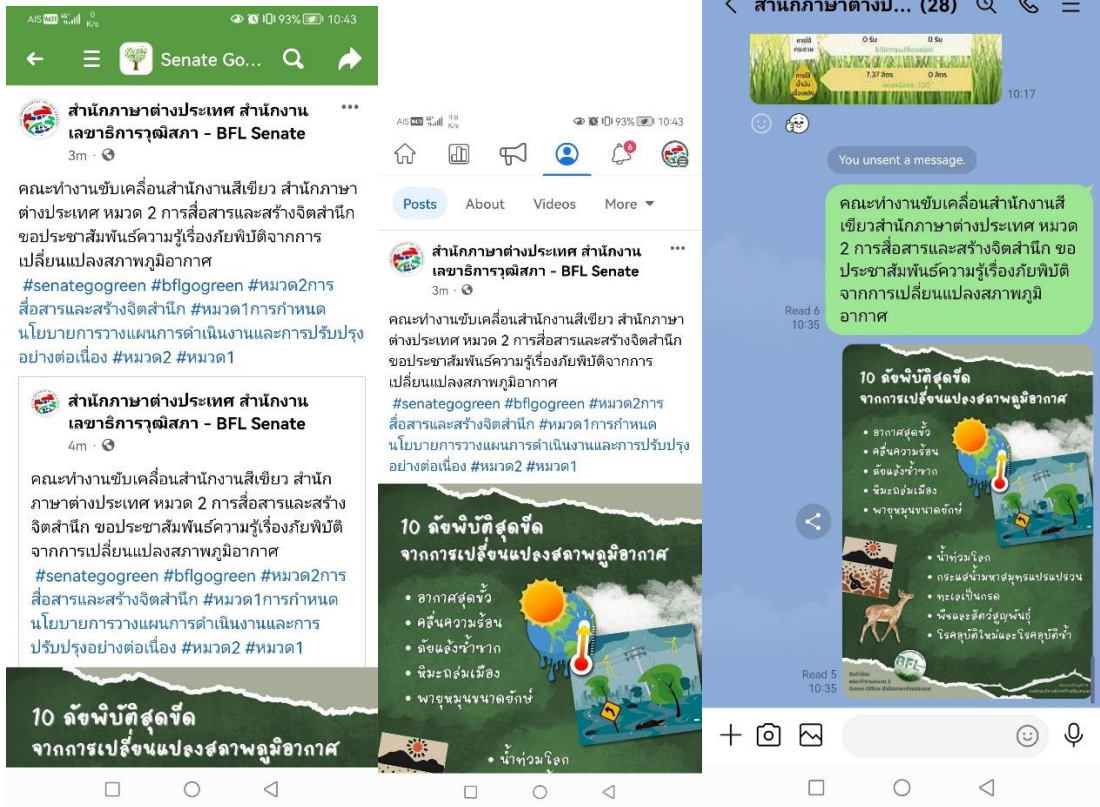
AIS 0 K/s 93% 10:43

Senate Go...

สำนักภาษาต่างประเทศ สำนักงานเลขาธิการวุฒิสภา - BFL Senate
3m ·

คณะทำงานขับเคลื่อนสำนักงานสีเขียว สำนักภาษาต่างประเทศ หมวด 2 การสื่อสารและสร้างจิตสำนึก ขอประชาสัมพันธ์ความรู้เรื่องภัยพิบัติจากการเปลี่ยนแปลงสภาพภูมิอากาศ
#senategogreen #bflgogreen #หมวด2การสื่อสารและสร้างจิตสำนึก #หมวด1การกำหนดนโยบายการวางแผนการดำเนินงานและการปรับปรุงอย่างต่อเนื่อง #หมวด2 #หมวด1

สำนักภาษาต่างประเทศ สำนักงานเลขาธิการวุฒิสภา - BFL Senate
4m ·

คณะทำงานขับเคลื่อนสำนักงานสีเขียว สำนักภาษาต่างประเทศ หมวด 2 การสื่อสารและสร้างจิตสำนึก ขอประชาสัมพันธ์ความรู้เรื่องภัยพิบัติจากการเปลี่ยนแปลงสภาพภูมิอากาศ
#senategogreen #bflgogreen #หมวด2การสื่อสารและสร้างจิตสำนึก #หมวด1การกำหนดนโยบายการวางแผนการดำเนินงานและการปรับปรุงอย่างต่อเนื่อง #หมวด2 #หมวด1

10 ภัยพิบัติสุดขีด
จากการเปลี่ยนแปลงสภาพภูมิอากาศ

AIS 9.8 K/s 93% 10:43

Posts About Videos More

สำนักภาษาต่างประเทศ สำนักงานเลขาธิการวุฒิสภา - BFL Senate
3m ·

คณะทำงานขับเคลื่อนสำนักงานสีเขียว สำนักภาษาต่างประเทศ หมวด 2 การสื่อสารและสร้างจิตสำนึก ขอประชาสัมพันธ์ความรู้เรื่องภัยพิบัติจากการเปลี่ยนแปลงสภาพภูมิอากาศ
#senategogreen #bflgogreen #หมวด2การสื่อสารและสร้างจิตสำนึก #หมวด1การกำหนดนโยบายการวางแผนการดำเนินงานและการปรับปรุงอย่างต่อเนื่อง #หมวด2 #หมวด1

10 ภัยพิบัติสุดขีด
จากการเปลี่ยนแปลงสภาพภูมิอากาศ
• อากาศสุดขั้ว
• คลื่นความร้อน
• ภัยแล้งซ้ำซาก
• หิมะถล่มเมือง
• พายุหมุนขนาดยักษ์
• น้ำท่วมโลก

สำนักภาษาต่างป... (28)

7.37 ล้าน 0 ล้าน
10:17

You unsent a message.

คณะทำงานขับเคลื่อนสำนักงานสีเขียวสำนักภาษาต่างประเทศ หมวด 2 การสื่อสารและสร้างจิตสำนึก ขอประชาสัมพันธ์ความรู้เรื่องภัยพิบัติจากการเปลี่ยนแปลงสภาพภูมิอากาศ
Read 6
10:35

10 ภัยพิบัติสุดขีด
จากการเปลี่ยนแปลงสภาพภูมิอากาศ
• อากาศสุดขั้ว
• คลื่นความร้อน
• ภัยแล้งซ้ำซาก
• หิมะถล่มเมือง
• พายุหมุนขนาดยักษ์
• น้ำท่วมโลก
• กระแสน้ำมหาสมุทรแปรปรวน
• ทะเลเป็นกรด
• พืชและสัตว์สูญพันธุ์
• โรคอุบัติใหม่และโรคอุบัติซ้ำ
BFL
Green Office สำนักภาษาต่างประเทศ
Read 5
10:35